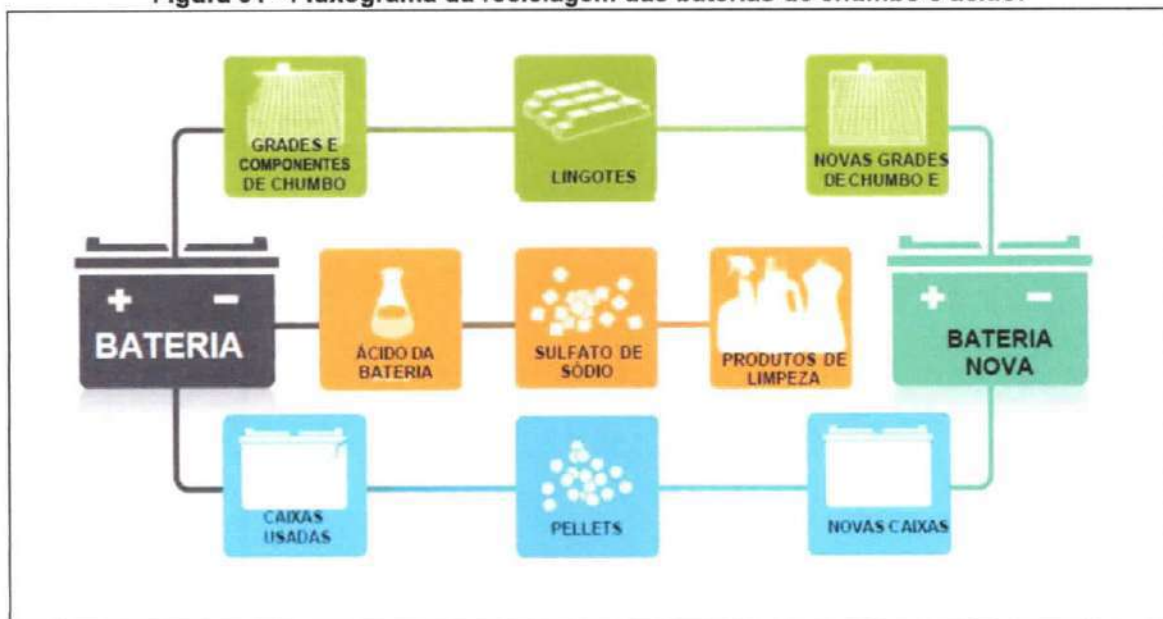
Figura 31 - Fluxograma da reciclagem das baterias de chumbo e ácido.

GRADES E COMPONENTES DE CHUMBO

LINGOTES

NOVAS GRADES DE CHUMBO E

+ −
BATERIA

ÁCIDO DA BATERIA

SULFATO DE SÓDIO

PRODUTOS DE LIMPEZA

+ −
BATERIA NOVA

CAIXAS USADAS

PELLETS

NOVAS CAIXAS